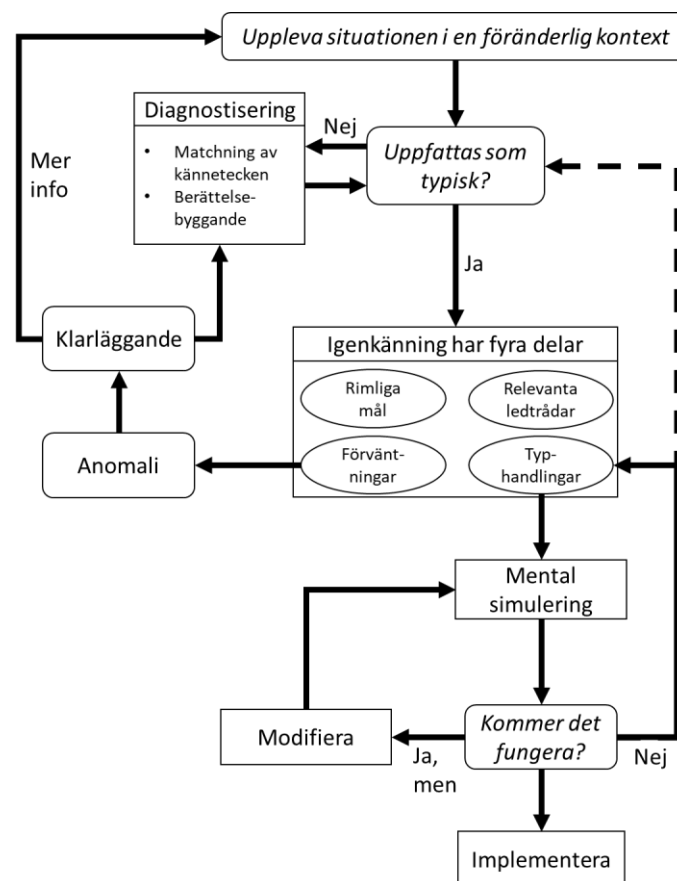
Uppleva situationen i en föränderlig kontext

Diagnostisering

- Matchning av kännetecken
- Berättelsebyggande

Nej

Uppfattas som typisk?

Mer info

Ja

Klarläggande

Igenkänning har fyra delar

Rimliga mål

Relevanta ledtrådar

Förväntningar

Typhandlingar

Anomali

Mental simulering

Modifiera

Kommer det fungera?

Ja, men

Nej

Implementera